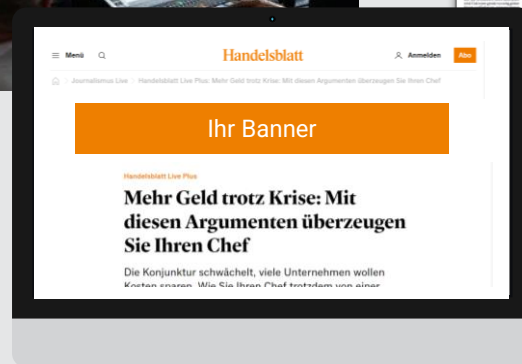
Menü

Handelsblatt

Anmelden Abo

Journalismus Live > Handelsblatt Live Plus: Mehr Geld trotz Krise: Mit diesen Argumenten überzeugen Sie Ihren Chef

Ihr Banner

Handelsblatt Live Plus

Mehr Geld trotz Krise: Mit diesen Argumenten überzeugen Sie Ihren Chef

Die Konjunktur schwächelt, viele Unternehmen wollen Kosten sparen. Wie Sie Ihren Chef trotzdem von einer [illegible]